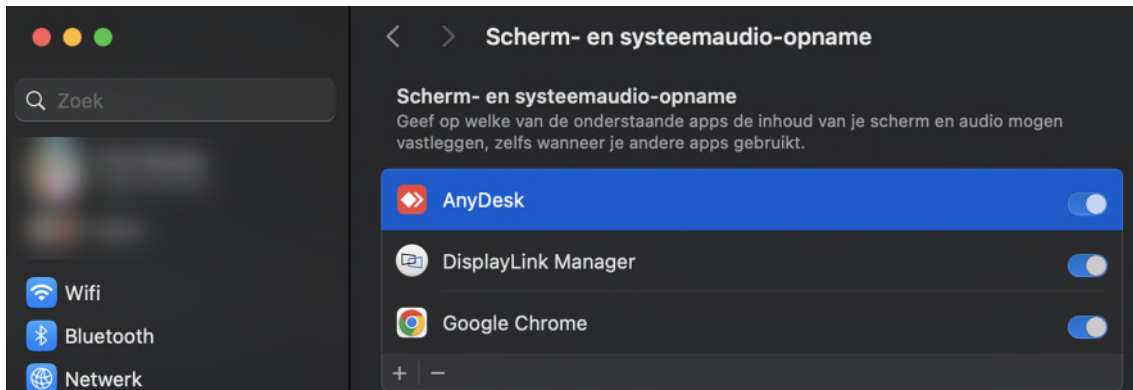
Zoek

Wifi

Bluetooth

Netwerk

Scherm- en systeemaudio-opname

Scherm- en systeemaudio-opname

Geef op welke van de onderstaande apps de inhoud van je scherm en audio mogen vastleggen, zelfs wanneer je andere apps gebruikt.

AnyDesk

DisplayLink Manager

Google Chrome

+ −